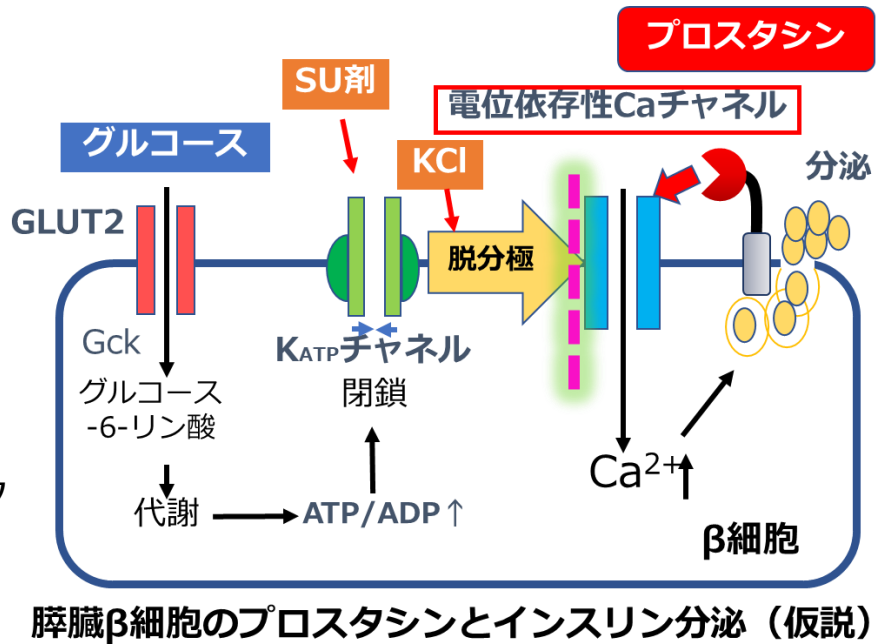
プロスタシン

SU剤

電位依存性Caチャネル

グルコース

KCl

分泌

GLUT2

脱分極

Gck

$K_{ATP}$チャネル

閉鎖

グルコース
-6-リン酸

代謝

ATP/ADP↑

$Ca^{2+}$↑

β細胞

膵臓β細胞のプロスタシンとインスリン分泌（仮説）